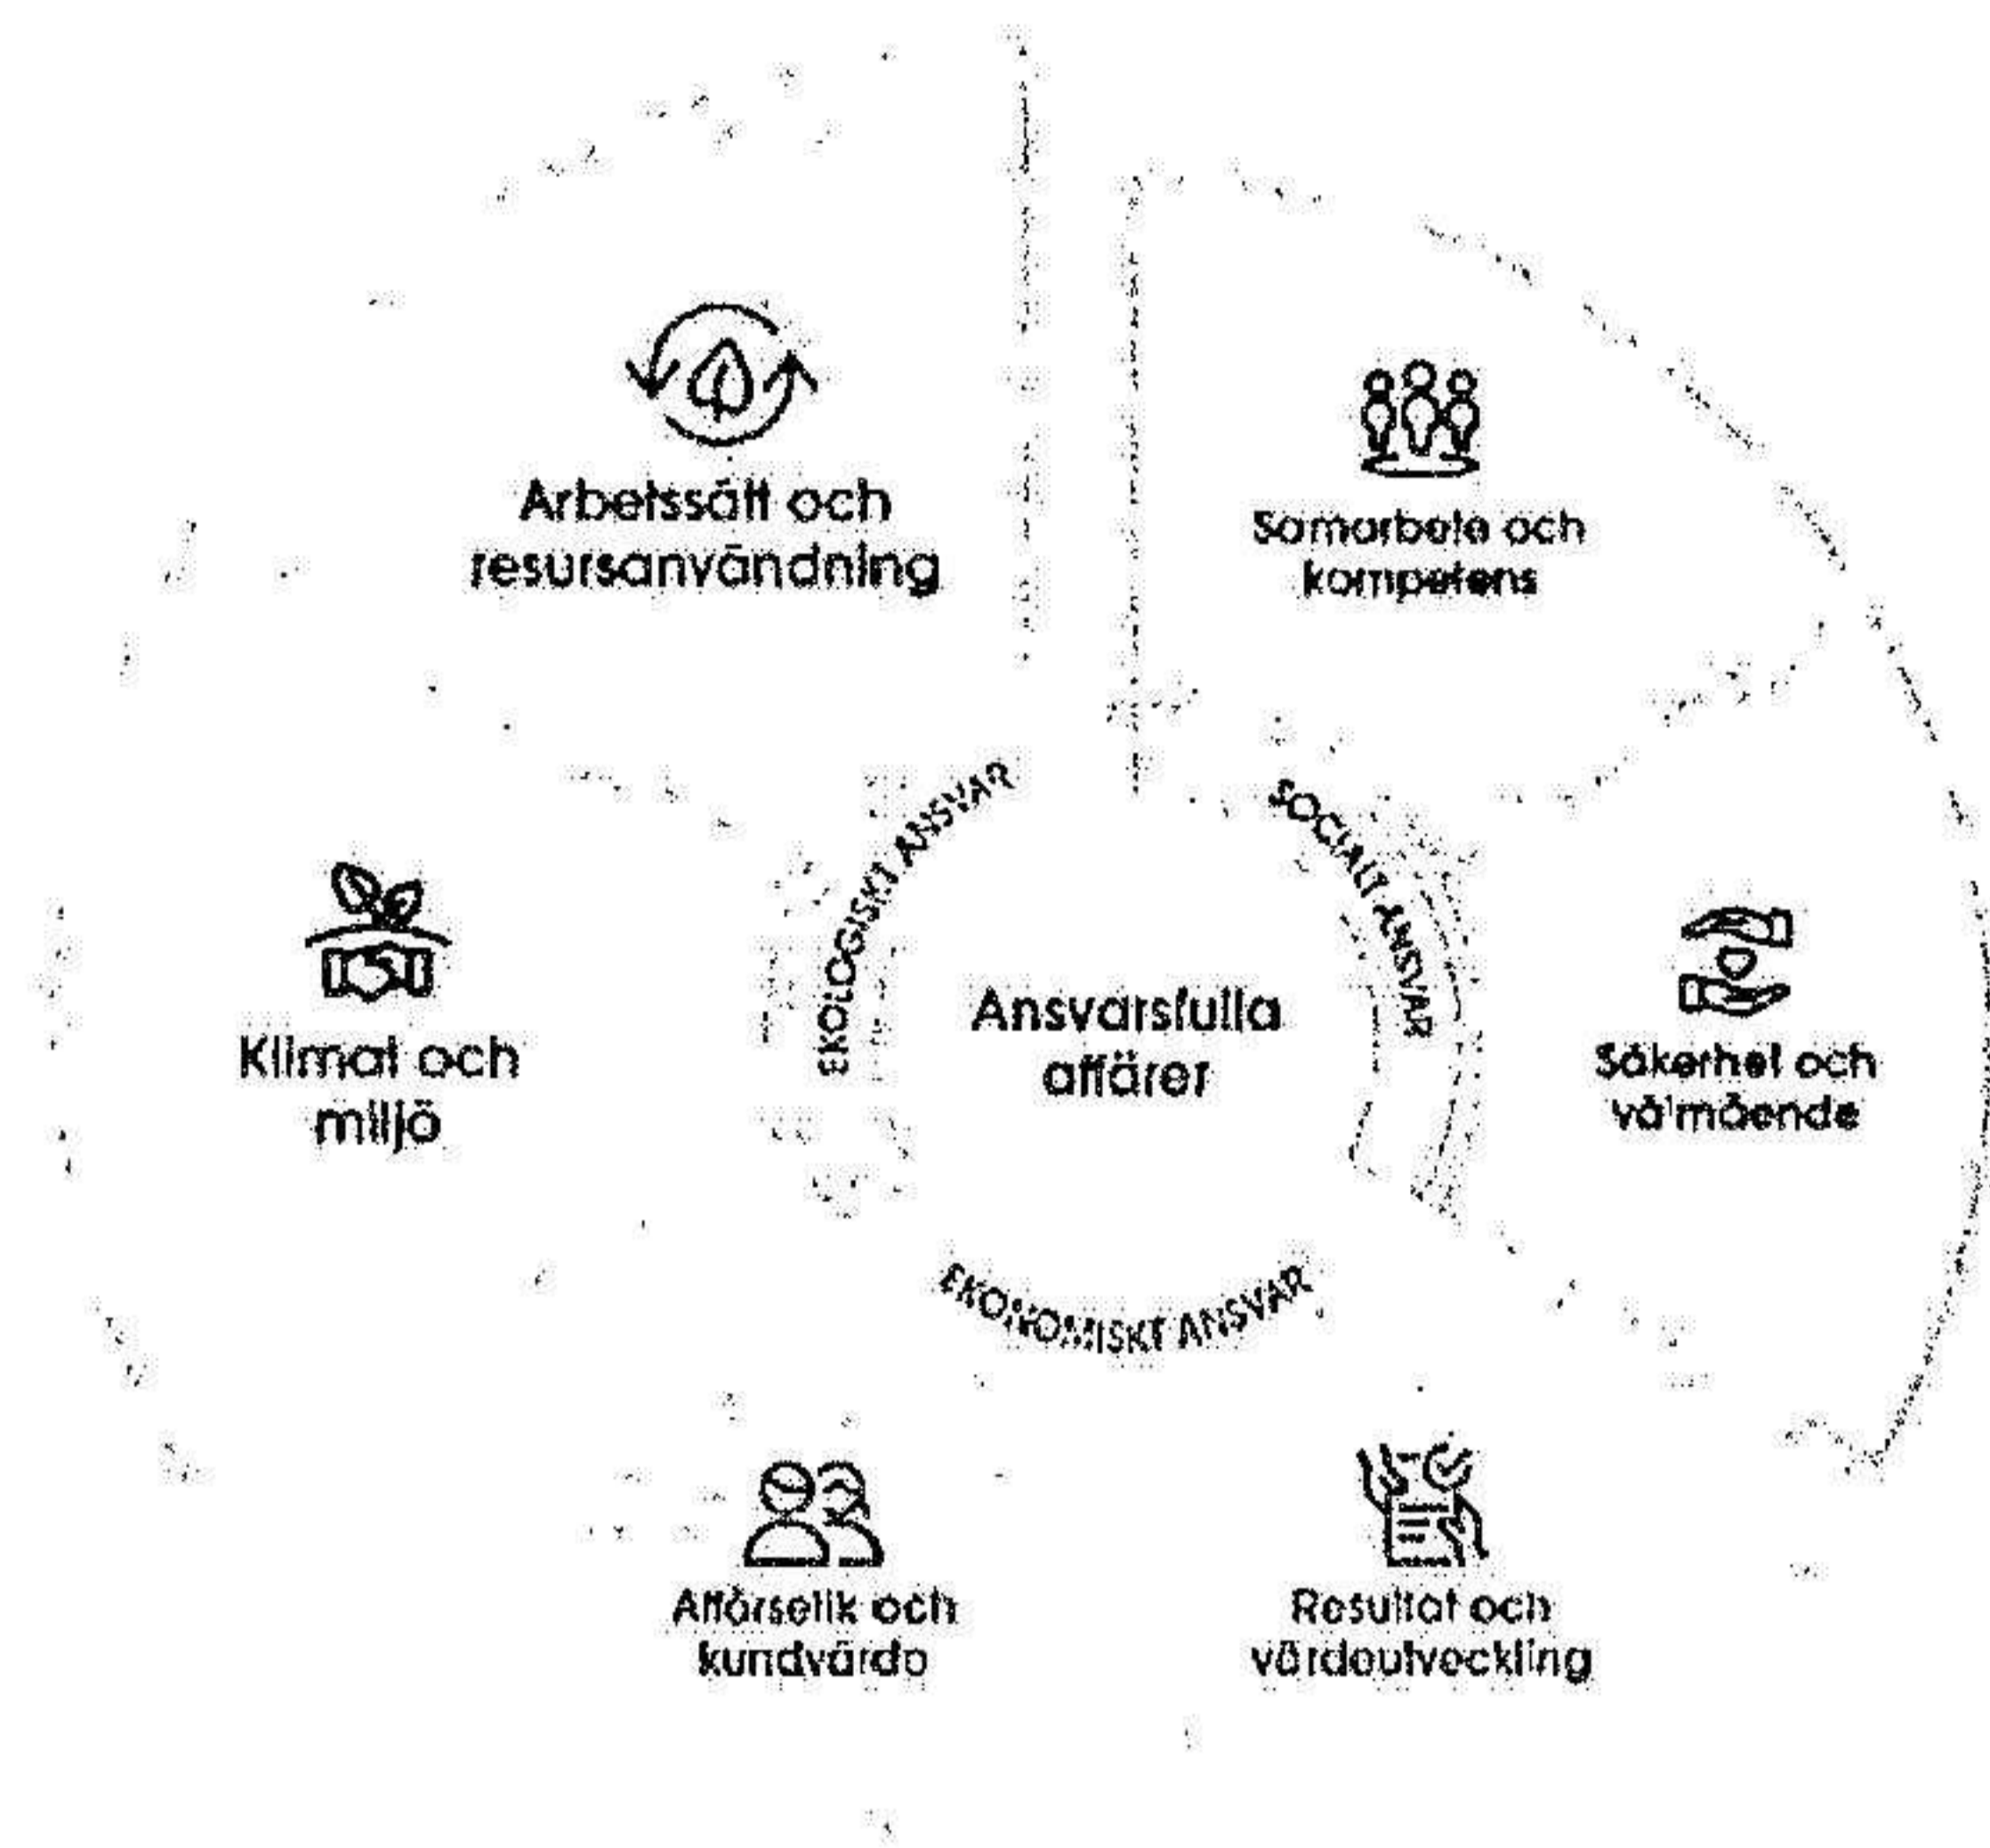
Arbetssätt och resursanvändning

Samarbete och kompetens

EKOLOGISKT ANSVAR

SOCIALT ANSVAR

Klimat och miljö

Ansvarsfulla affärer

Säkerhet och välmående

EKONOMISKT ANSVAR

Affärsetik och kundvärde

Resultat och värdeutveckling